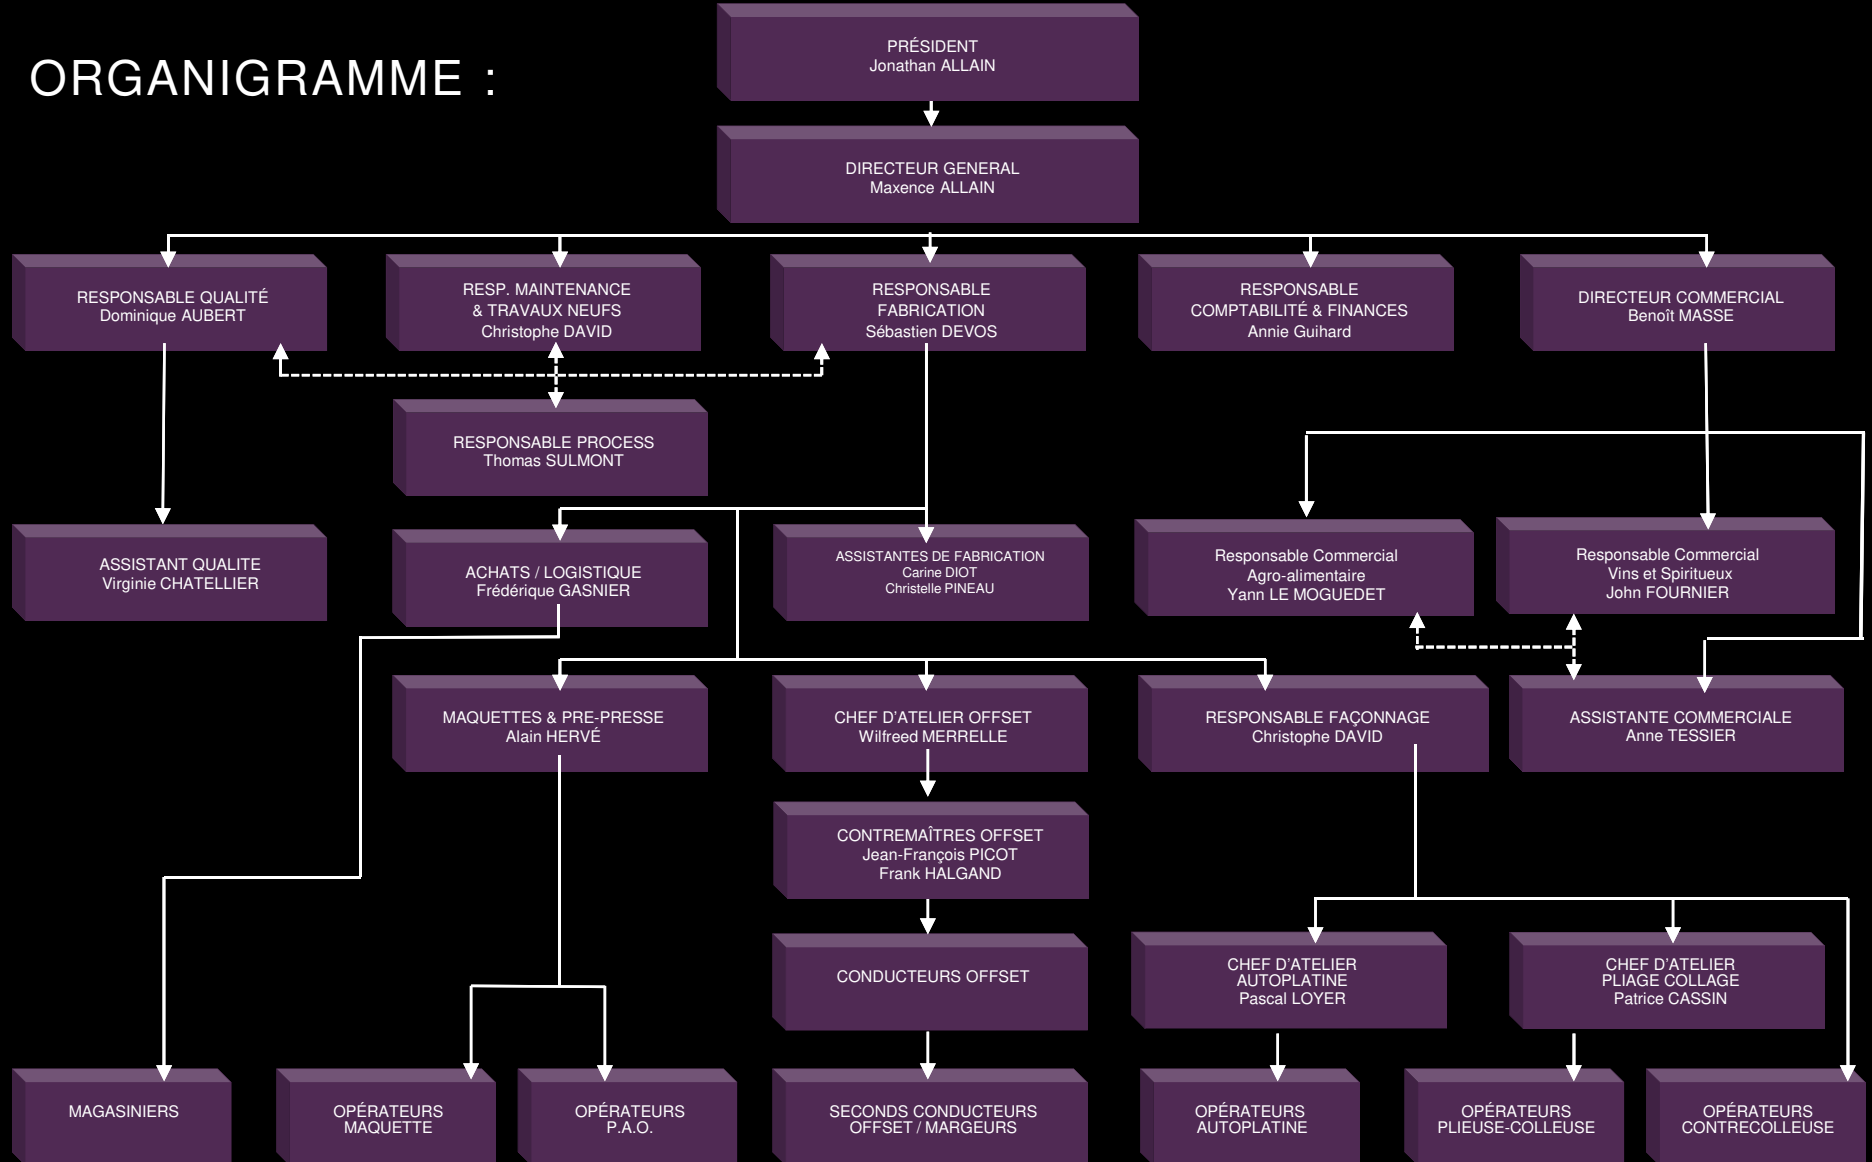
ORGANIGRAMME :

PRÉSIDENT
Jonathan ALLAIN

DIRECTEUR GENERAL
Maxence ALLAIN

RESPONSABLE QUALITÉ
Dominique AUBERT

RESP. MAINTENANCE
& TRAVAUX NEUFS
Christophe DAVID

RESPONSABLE
FABRICATION
Sébastien DEVOS

RESPONSABLE
COMPTABILITÉ & FINANCES
Annie Guihard

DIRECTEUR COMMERCIAL
Benoït MASSE

RESPONSABLE PROCESS
Thomas SULMONT

ASSISTANT QUALITE
Virginie CHATELLIER

ACHATS / LOGISTIQUE
Frédérique GASNIER

ASSISTANTES DE FABRICATION
Carine DIOT
Christelle PINEAU

Responsable Commercial
Agro-alimentaire
Yann LE MOGUEDET

Responsable Commercial
Vins et Spiritueux
John FOURNIER

MAQUETTES & PRE-PRESSE
Alain HERVÉ

CHEF D'ATELIER OFFSET
Wilfreed MERRELLE

RESPONSABLE FAÇONNAGE
Christophe DAVID

ASSISTANTE COMMERCIALE
Anne TESSIER

CONTREMAÎTRES OFFSET
Jean-François PICOT
Frank HALGAND

CONDUCTEURS OFFSET

CHEF D'ATELIER
AUTOPLATINE
Pascal LOYER

CHEF D'ATELIER
PLIAGE COLLAGE
Patrice CASSIN

MAGASINIERS

OPÉRATEURS
MAQUETTE

OPÉRATEURS
P.A.O.

SECONDS CONDUCTEURS
OFFSET / MARGEURS

OPÉRATEURS
AUTOPLATINE

OPÉRATEURS
PLIEUSE-COLLEUSE

OPÉRATEURS
CONTRECOLLEUSE